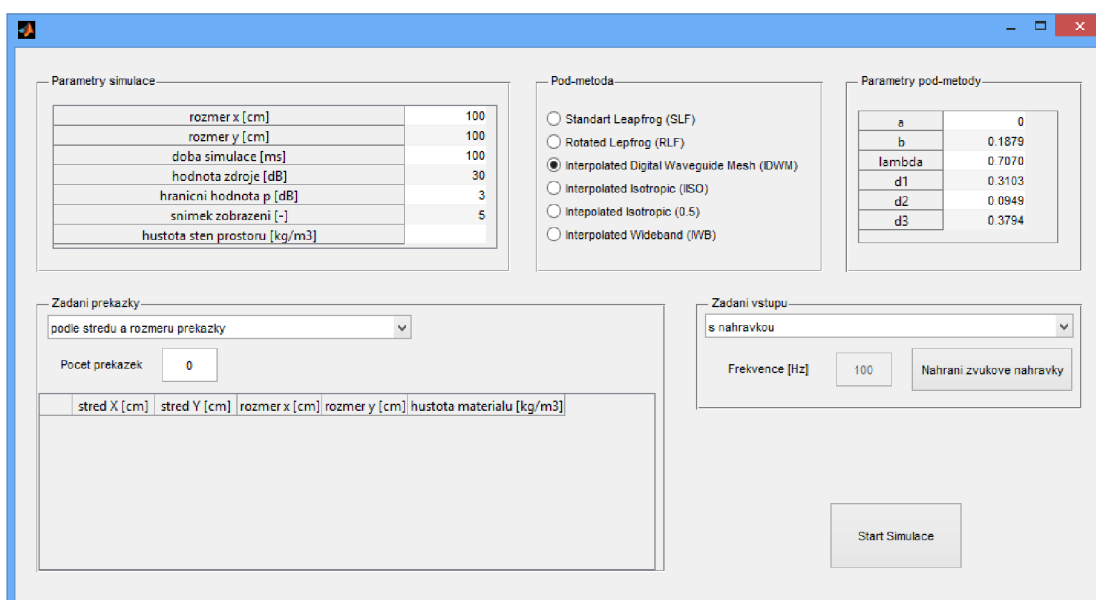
Parametry simulace

| rozmer x [cm] | 100 |
|---|---|
| rozmer y [cm] | 100 |
| doba simulace [ms] | 100 |
| hodnota zdroje [dB] | 30 |
| hranicni hodnota p [dB] | 3 |
| snimek zobrazeni [-] | 5 |
| hustota sten prostoru [kg/m3] | |

Pod-metoda

Standart Leapfrog (SLF)
Rotated Lepfrog (RLF)
Interpolated Digital Waveguide Mesh (IDWM)
Interpolated Isotropic (IISO)
Intepolated Isotropic (0.5)
Interpolated Wideband (IWB)

Parametry pod-metody

| a | 0 |
|---|---|
| b | 0.1879 |
| lambda | 0.7070 |
| d1 | 0.3103 |
| d2 | 0.0949 |
| d3 | 0.3794 |

Zadani prekazky
podle stredu a rozmeru prekazky
Pocet prekazek 0

| | stred X [cm] | stred Y [cm] | rozmer x [cm] | rozmer y [cm] | hustota materialu [kg/m3] |
|---|---|---|---|---|---|

Zadani vstupu
s nahravkou
Frekvence [Hz] 100
Nahrani zvukove nahravky

Start Simulace